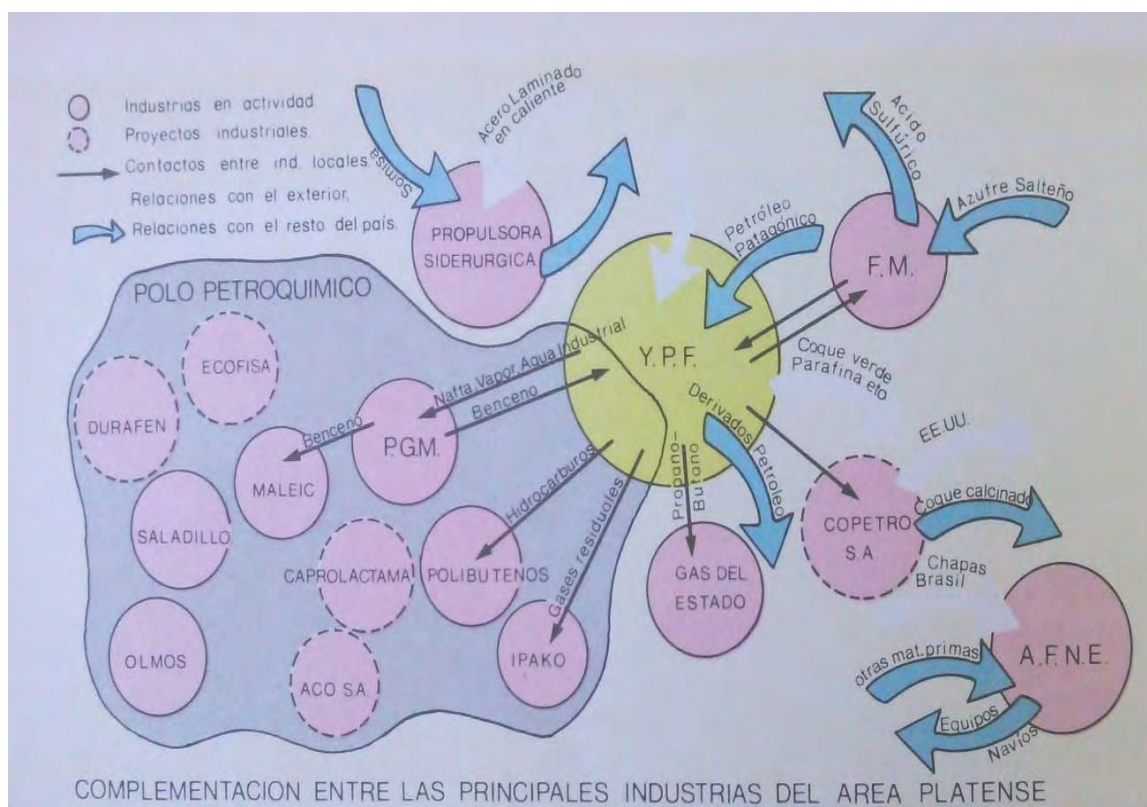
Industrias en actividad
Proyectos industriales
Contactos entre ind. locales
Relaciones con el exterior
Relaciones con el resto del país

Acero Laminado en caliente
Somisa
PROPULSORA SIDERURGICA

Acido Sulfúrico
Azufre Salteño
F.M.

Petróleo Patagónico
Y.P.F.
Coque verde Parafina etc

POLO PETROQUIMICO
ECOFISA
DURAFEN
Natta, Vapor, Agua Industrial
Benceno
Benceno
P.G.M.
MALEIC
SALADILLO
CAPROLACTAMA
Hidrocarburos
POLIBUTENOS
Gases residuales
IPAKO
OLMOS
ACO S.A.

Propano-Butano
GAS DEL ESTADO
Derivados Petroleo

EE.UU.
COPETRO S.A.
Coque calcinado
Chapas Brasil

A.F.N.E.
otras mat. primas
Equipos
Navíos

COMPLEMENTACION ENTRE LAS PRINCIPALES INDUSTRIAS DEL AREA PLATENSE